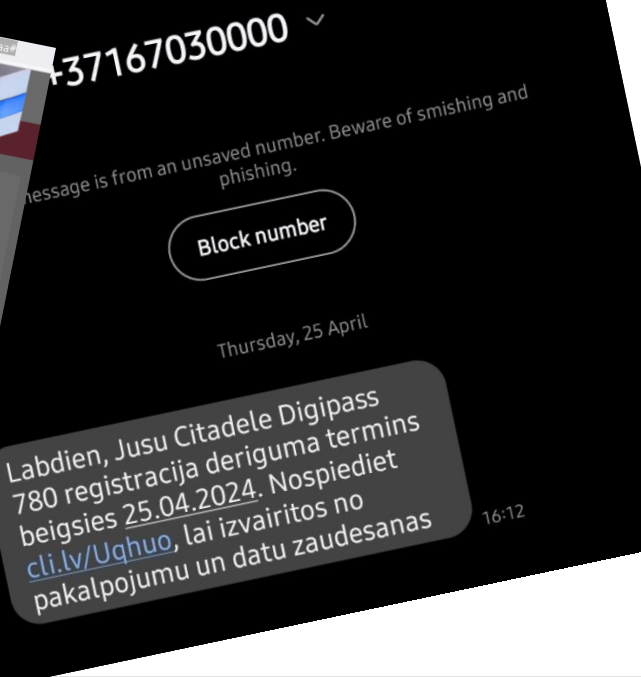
+37167030000

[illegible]essage is from an unsaved number. Beware of smishing and phishing.

Block number

Thursday, 25 April

Labdien, Jusu Citadele Digipass 780 registracija deriguma termins beigsies 25.04.2024. Nospiediet cli.lv/Uqhuo, lai izvairitos no pakalpojumu un datu zaudesanas

16:12